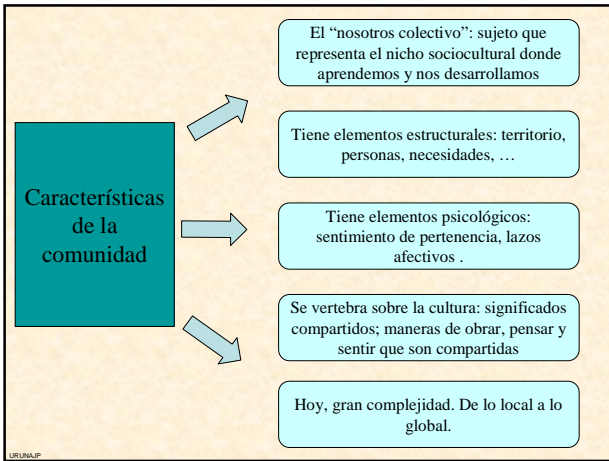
Características de la comunidad

El “nosotros colectivo”: sujeto que representa el nicho sociocultural donde aprendemos y nos desarrollamos

Tiene elementos estructurales: territorio, personas, necesidades, …

Tiene elementos psicológicos: sentimiento de pertenencia, lazos afectivos .

Se vertebra sobre la cultura: significados compartidos; maneras de obrar, pensar y sentir que son compartidas

Hoy, gran complejidad. De lo local a lo global.

URUNAJP